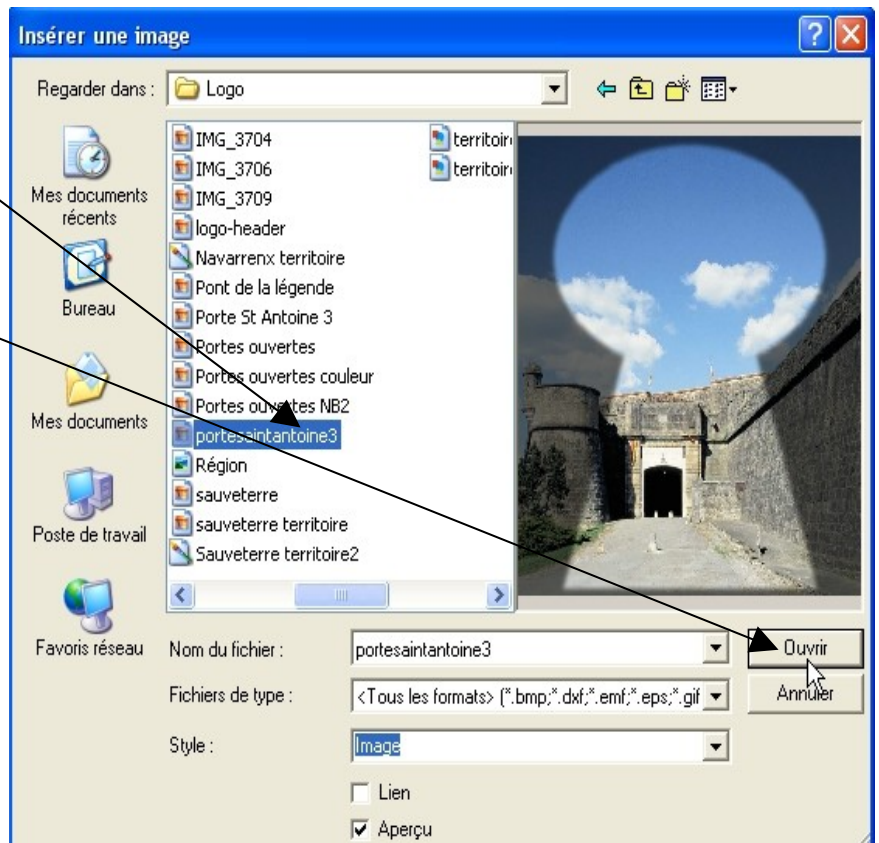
Insérer une image

Regarder dans : Logo

Mes documents récents

Bureau

Mes documents

Poste de travail

Favoris réseau

IMG_3704
IMG_3706
IMG_3709
logo-header
Navarrenx territoire
Pont de la légende
Porte St Antoine 3
Portes ouvertes
Portes ouvertes couleur
Portes ouvertes NB2
portesaintantoine3
Région
sauveterre
sauveterre territoire
Sauveterre territoire2

territoir
territoir

Nom du fichier : portesaintantoine3

Fichiers de type : <Tous les formats> (*.bmp;*.dxf;*.emf;*.eps;*.gif

Style : Image

Lien

Aperçu

Ouvrir

Annuler